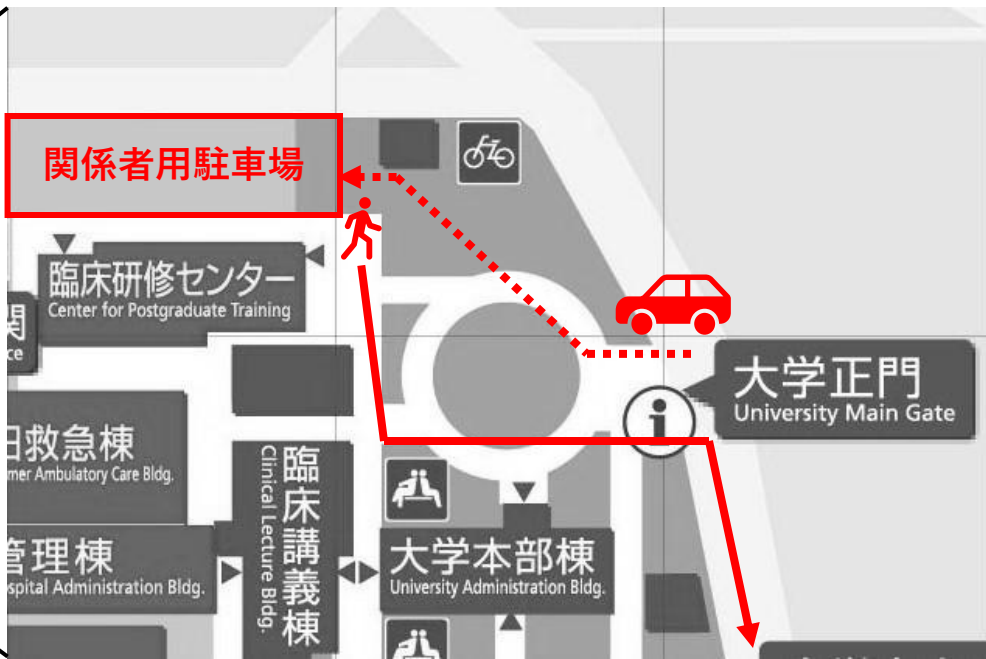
関係者用駐車場

臨床研修センター
Center for Postgraduate Training

関
ce

大学正門
University Main Gate

旧救急棟
rmer Ambulatory Care Bldg.

臨床講義棟
Clinical Lecture Bldg.

管理棟
spital Administration Bldg.

大学本部棟
University Administration Bldg.